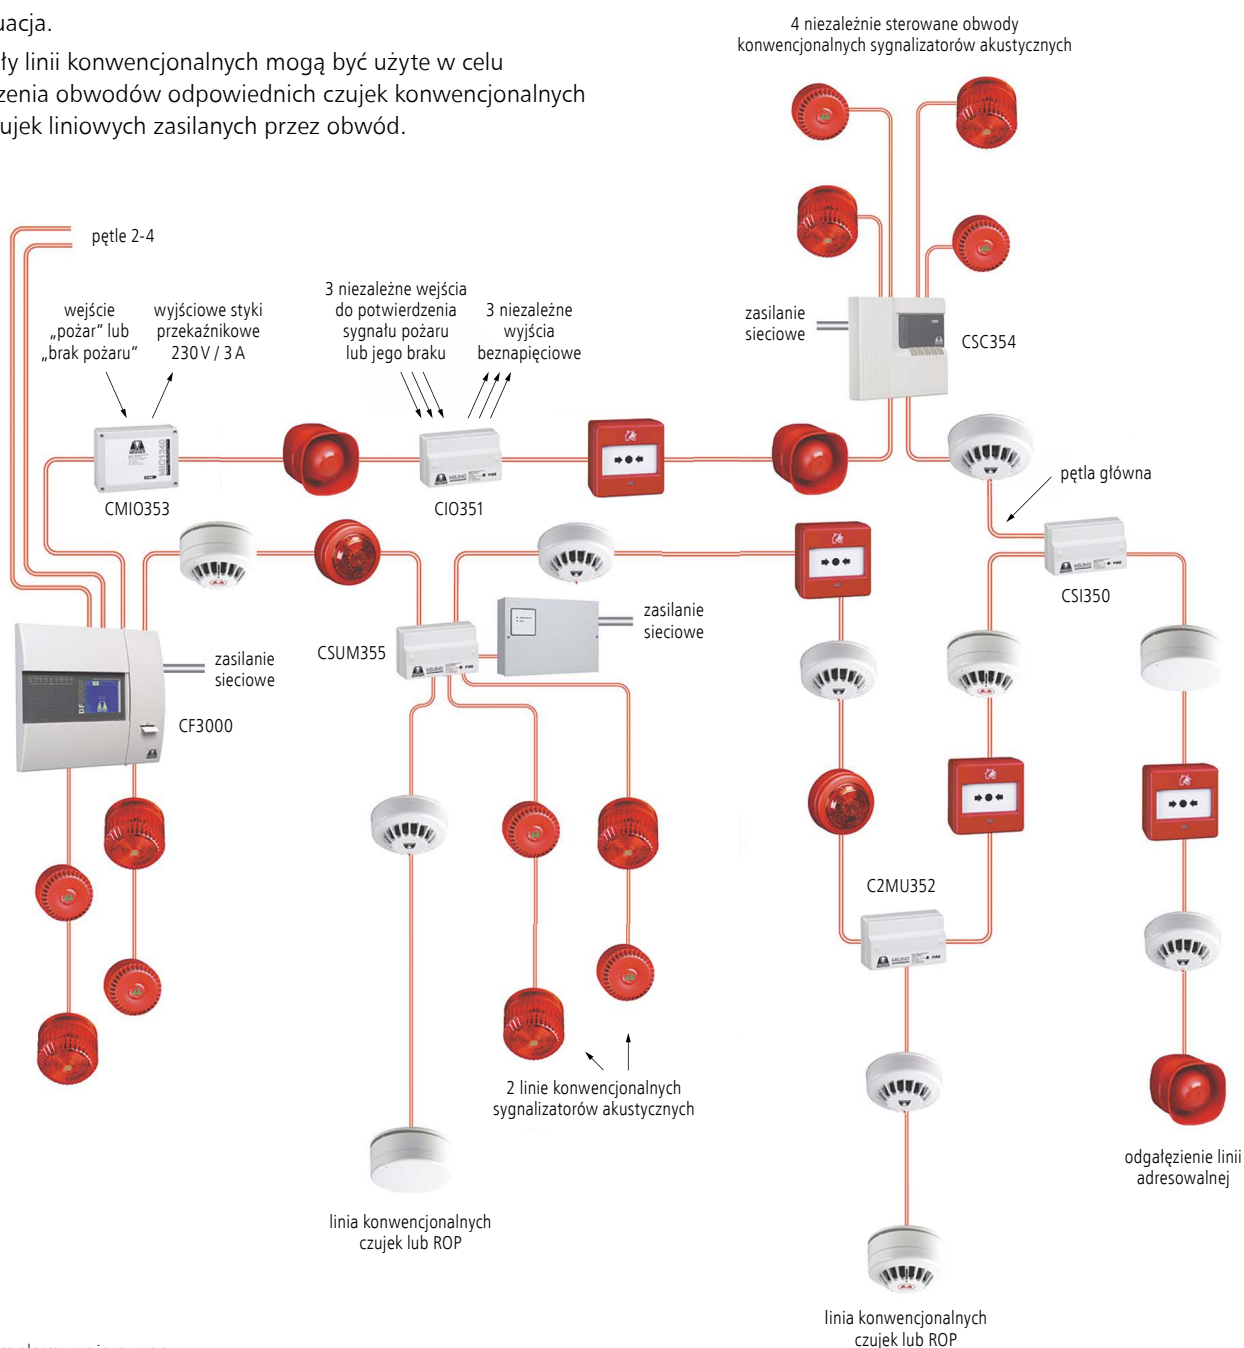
uacja.

ły linii konwencjonalnych mogą być użyte w celu zenia obwodów odpowiednich czujek konwencjonalnych ujek liniowych zasilanych przez obwód.

4 niezależnie sterowane obwody konwencjonalnych sygnalizatorów akustycznych

pętle 2-4

wejście „pożar" lub „brak pożaru"

wyjściowe styki przekaźnikowe 230 V / 3 A

3 niezależne wejścia do potwierdzenia sygnału pożaru lub jego braku

3 niezależne wyjścia beznapięciowe

zasilanie sieciowe

CSC354

CMIO353

CIO351

pętla główna

CSI350

zasilanie sieciowe

CSUM355

zasilanie sieciowe

CF3000

C2MU352

2 linie konwencjonalnych sygnalizatorów akustycznych

odgałęzienie linii adresowalnej

linia konwencjonalnych czujek lub ROP

linia konwencjonalnych czujek lub ROP